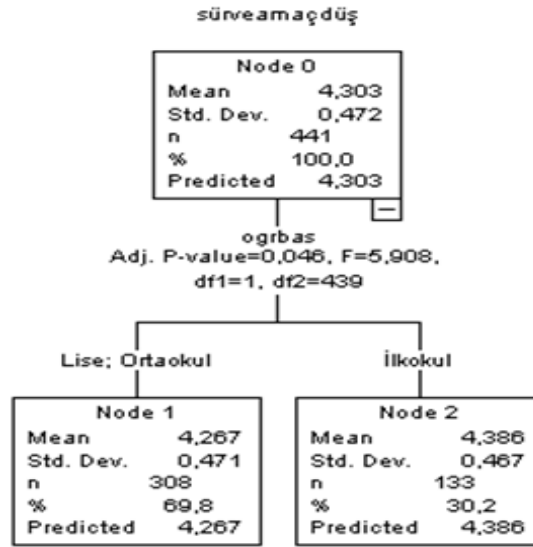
sürveamaçdüş

Node 0

| | |
|---|---|
| Mean | 4,303 |
| Std. Dev. | 0,472 |
| n | 441 |
| % | 100,0 |
| Predicted | 4,303 |

ogrbas
Adj. P-value=0,046, F=5,908, df1=1, df2=439

Lise; Ortaokul

Node 1

| | |
|---|---|
| Mean | 4,267 |
| Std. Dev. | 0,471 |
| n | 308 |
| % | 69,8 |
| Predicted | 4,267 |

İlkokul

Node 2

| | |
|---|---|
| Mean | 4,386 |
| Std. Dev. | 0,467 |
| n | 133 |
| % | 30,2 |
| Predicted | 4,386 |